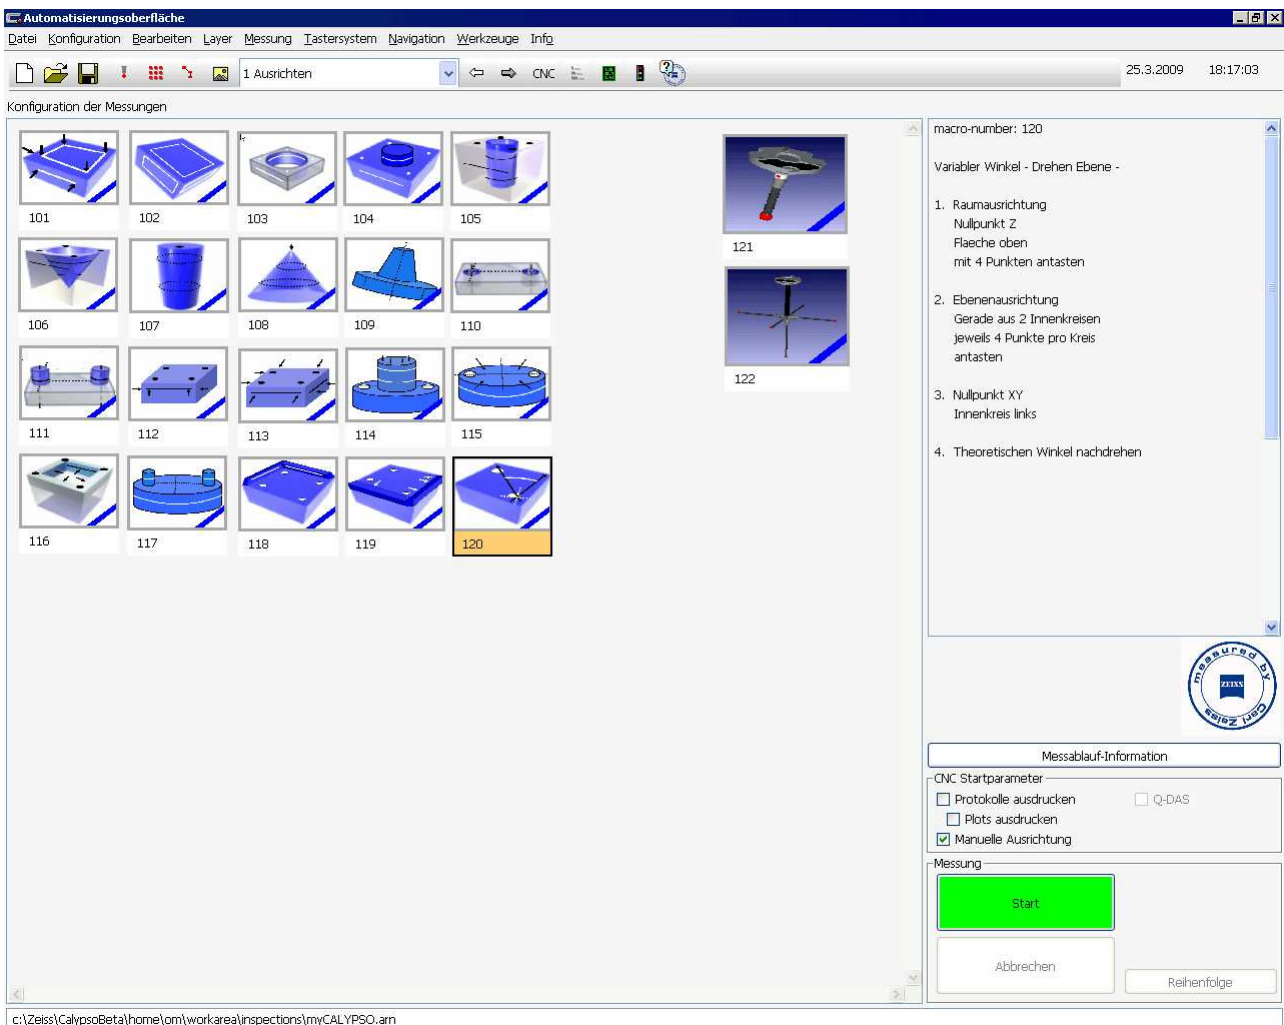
Automatisierungsoberfläche

Datei Konfiguration Bearbeiten Layer Messung Tastersystem Navigation Werkzeuge Info

1 Ausrichten

CNC

25.3.2009 18:17:03

Konfiguration der Messungen

101 102 103 104 105

106 107 108 109 110

111 112 113 114 115

116 117 118 119 120

121

122

macro-number: 120

Variabler Winkel - Drehen Ebene -

1. Raumausrichtung
Nullpunkt Z
Flaeche oben
mit 4 Punkten antasten

2. Ebenenausrichtung
Gerade aus 2 Innenkreisen
jeweils 4 Punkte pro Kreis
antasten

3. Nullpunkt XY
Innenkreis links

4. Theoretischen Winkel nachdrehen

measured by Carl Zeiss
ZEISS

Messablauf-Information

CNC Startparameter
Protokolle ausdrucken
Q-DAS
Plots ausdrucken
Manuelle Ausrichtung

Messung
Start
Abbrechen
Reihenfolge

c:\Zeiss\CalypsoBeta\home\om\workarea\inspections\myCALYPSO.arn